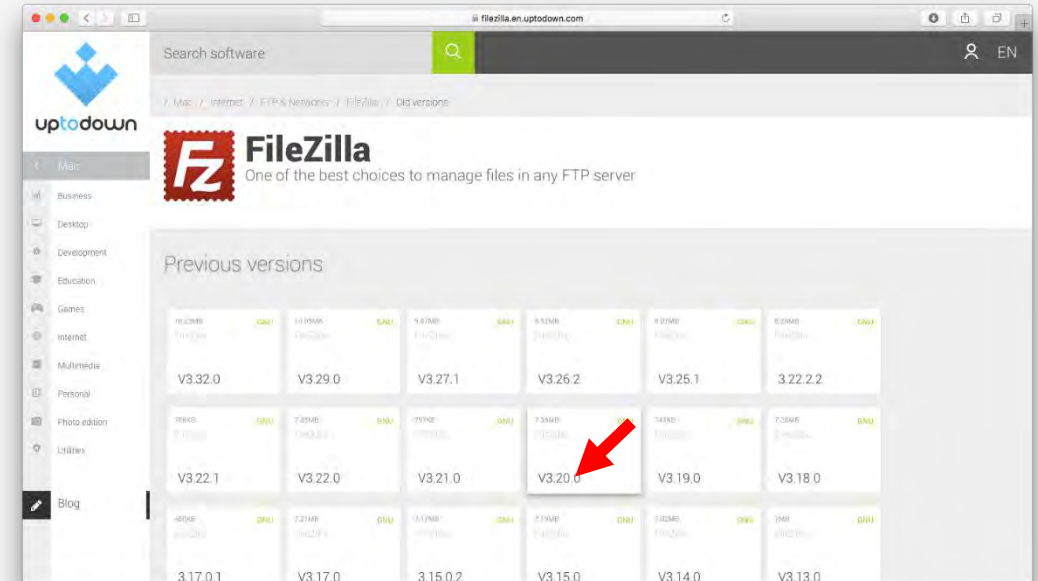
filezilla.en.uptodown.com

Search software

EN

uptodown

/ Mac / Internet / FTP & Networks / FileZilla / Old versions

Mac
Business
Desktop
Development
Education
Games
Internet
Multimedia
Personal
Photo edition
Utilities

Blog

FileZilla
One of the best choices to manage files in any FTP server

Previous versions

| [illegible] GNU FileZilla V3.32.0 | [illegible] GNU FileZilla V3.29.0 | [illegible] GNU FileZilla V3.27.1 | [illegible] GNU FileZilla V3.26.2 | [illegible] GNU FileZilla V3.25.1 | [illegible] GNU FileZilla 3.22.2.2 |
|---|---|---|---|---|---|
| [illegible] GNU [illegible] V3.22.1 | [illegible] GNU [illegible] V3.22.0 | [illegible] GNU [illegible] V3.21.0 | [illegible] GNU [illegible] V3.20.0 | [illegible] GNU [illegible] V3.19.0 | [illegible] GNU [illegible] V3.18.0 |
| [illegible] GNU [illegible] 3.17.0.1 | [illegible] GNU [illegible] V3.17.0 | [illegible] GNU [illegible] 3.15.0.2 | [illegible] GNU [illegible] V3.15.0 | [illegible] GNU FileZilla V3.14.0 | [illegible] GNU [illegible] V3.13.0 |